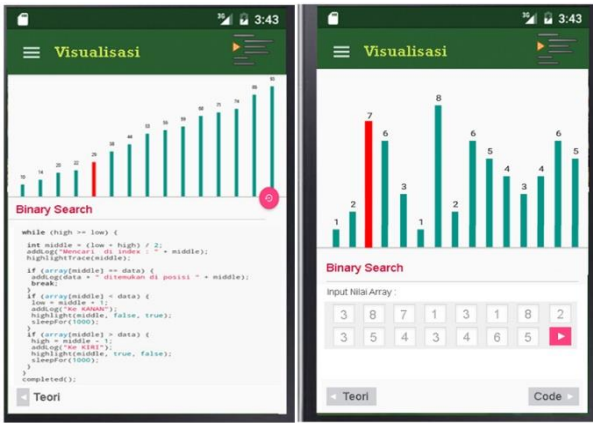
3G 3:43

Visualisasi

10 14 20 22 29 38 44 52 56 59 68 71 74 88 95

Binary Search

while (high >= low) {

int middle = (low + high) / 2;
addLog("Mencari di index : " + middle);
highlightTrace(middle);

if (array[middle] == data) {
addLog(data + " ditemukan di posisi " + middle);
break;
}
if (array[middle] < data) {
low = middle + 1;
addLog("Ke KANAN");
highlight(middle, false, true);
sleepFor(1000);
}
if (array[middle] > data) {
high = middle - 1;
addLog("Ke KIRI");
highlight(middle, true, false);
sleepFor(1000);
}
}
completed();

Teori

3G 3:43

Visualisasi

1 2 7 6 3 1 8 2 6 5 4 3 4 6 5

Binary Search

Input Nilai Array :

| 3 | 8 | 7 | 1 | 3 | 1 | 8 | 2 |
|---|---|---|---|---|---|---|---|
| 3 | 5 | 4 | 3 | 4 | 6 | 5 | ▶ |

Teori

Code